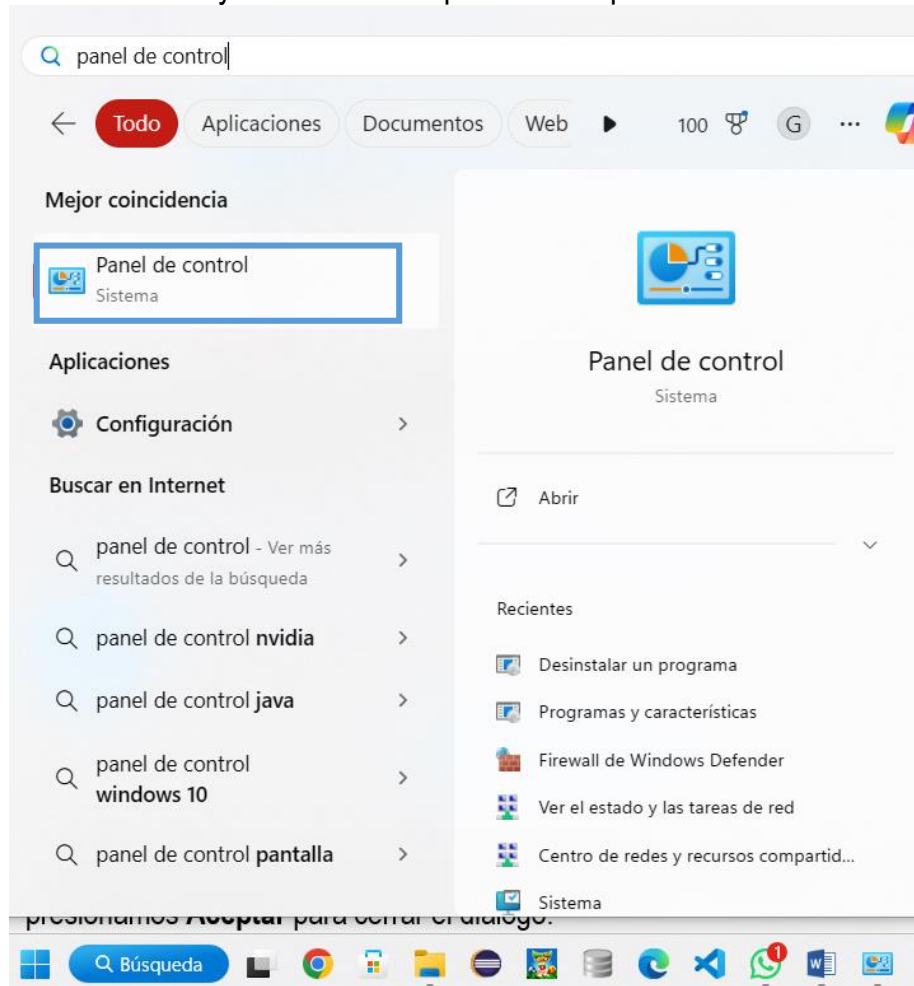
panel de control

Todo Aplicaciones Documentos Web 100 G ···

Mejor coincidencia

Panel de control
Sistema

Aplicaciones

Configuración

Buscar en Internet

panel de control - Ver más resultados de la búsqueda

panel de control nvidia

panel de control java

panel de control windows 10

panel de control pantalla

Panel de control
Sistema

Abrir

Recientes

Desinstalar un programa

Programas y características

Firewall de Windows Defender

Ver el estado y las tareas de red

Centro de redes y recursos compartid...

Sistema

presionamos Aceptar para cerrar el diálogo.

Búsqueda